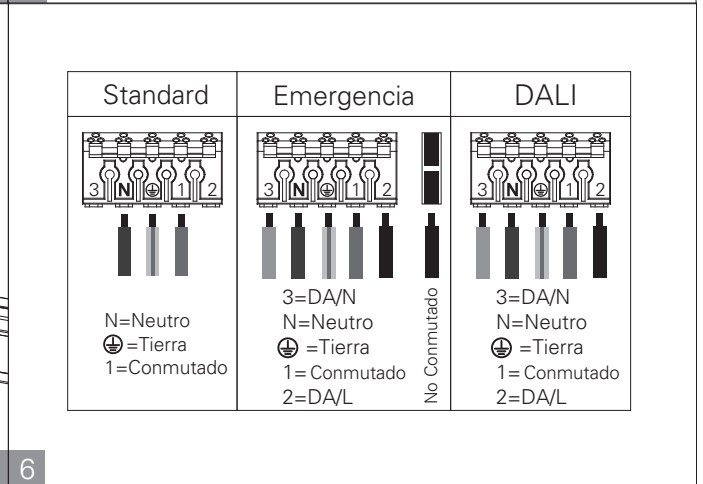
| Standard | Emergencia | DALI |
|---|---|---|
| 3 N ⏚ 1 2<br>N=Neutro<br>⏚ =Tierra<br>1=Conmutado | 3 N ⏚ 1 2<br>3=DA/N<br>N=Neutro<br>⏚ =Tierra<br>1= Conmutado<br>2=DA/L<br>No Conmutado | 3 N ⏚ 1 2<br>3=DA/N<br>N=Neutro<br>⏚ =Tierra<br>1= Conmutado<br>2=DA/L |

6